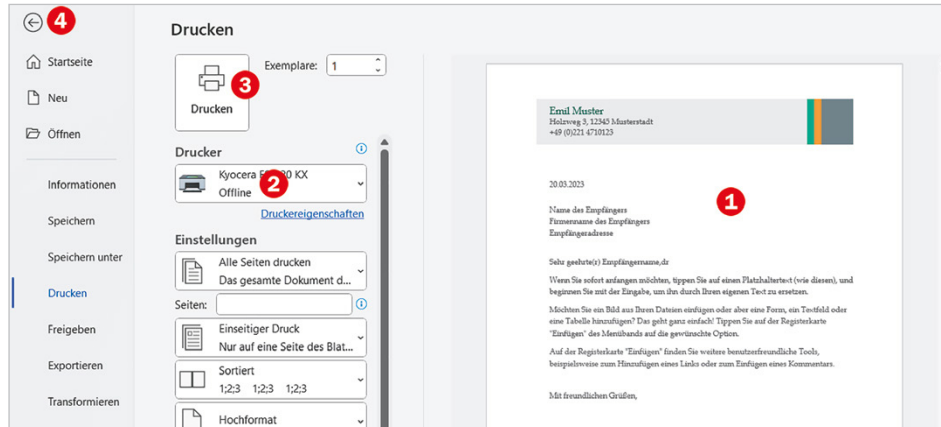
4

Startseite

Neu

Öffnen

Informationen

Speichern

Speichern unter

Drucken

Freigeben

Exportieren

Transformieren

Drucken

Drucken

3

Exemplare: 1

Drucker

Kyocera F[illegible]0 KX
Offline

2

Druckereigenschaften

Einstellungen

Alle Seiten drucken
Das gesamte Dokument d...

Seiten:

Einseitiger Druck
Nur auf eine Seite des Blat...

Sortiert
1;2;3 1;2;3 1;2;3

Hochformat

Emil Muster
Holzweg 3, 12345 Musterstadt
+49 (0)221 4710123

20.03.2023

1

Name des Empfängers
Firmenname des Empfängers
Empfängeradresse

Sehr geehrte(r) Empfängername,dr

Wenn Sie sofort anfangen möchten, tippen Sie auf einen Platzhaltertext (wie diesen), und beginnen Sie mit der Eingabe, um ihn durch Ihren eigenen Text zu ersetzen.

Möchten Sie ein Bild aus Ihren Dateien einfügen oder aber eine Form, ein Textfeld oder eine Tabelle hinzufügen? Das geht ganz einfach! Tippen Sie auf der Registerkarte "Einfügen" des Menübands auf die gewünschte Option.

Auf der Registerkarte "Einfügen" finden Sie weitere benutzerfreundliche Tools, beispielsweise zum Hinzufügen eines Links oder zum Einfügen eines Kommentars.

Mit freundlichen Grüßen,